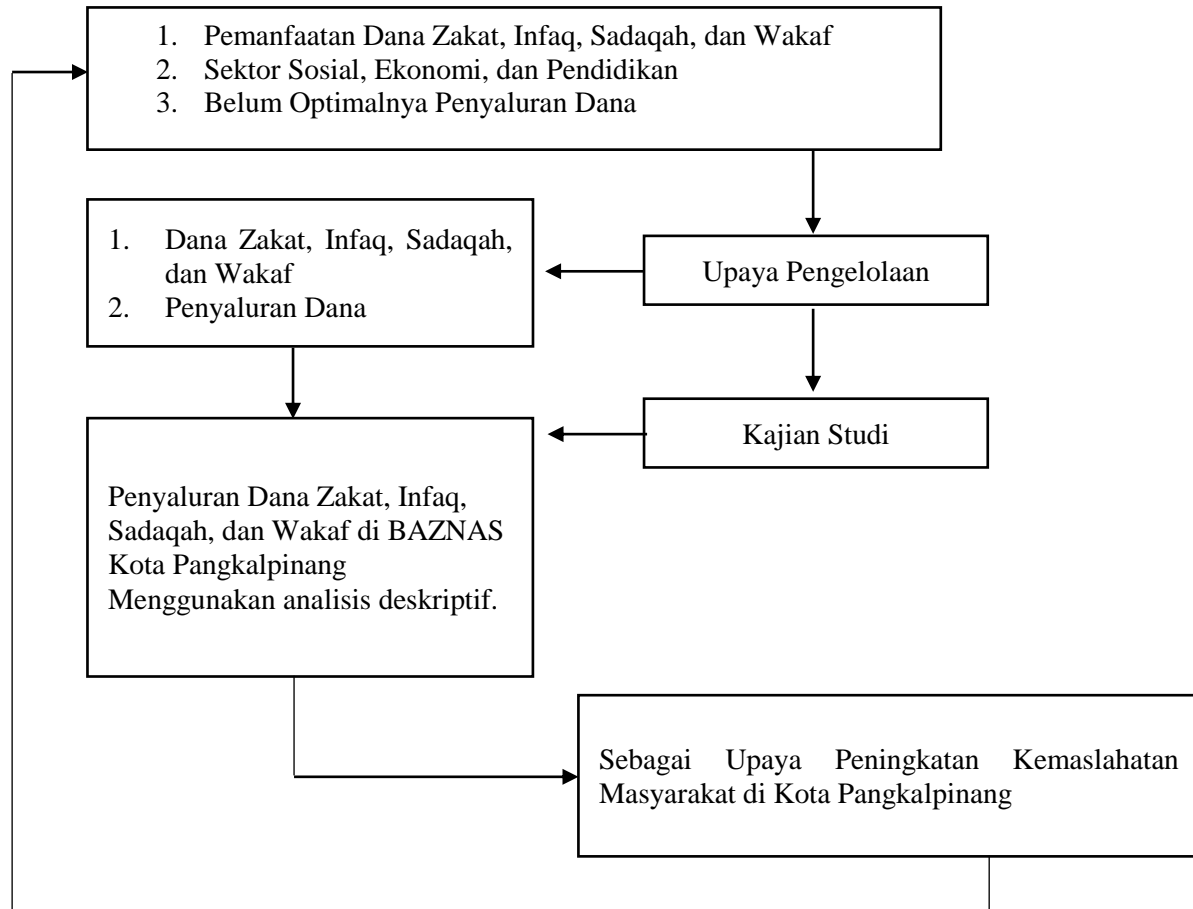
1. Pemanfaatan Dana Zakat, Infaq, Sadaqah, dan Wakaf
2. Sektor Sosial, Ekonomi, dan Pendidikan
3. Belum Optimalnya Penyaluran Dana

1. Dana Zakat, Infaq, Sadaqah, dan Wakaf
2. Penyaluran Dana

Upaya Pengelolaan

Kajian Studi

Penyaluran Dana Zakat, Infaq, Sadaqah, dan Wakaf di BAZNAS Kota Pangkalpinang Menggunakan analisis deskriptif.

Sebagai Upaya Peningkatan Kemaslahatan Masyarakat di Kota Pangkalpinang